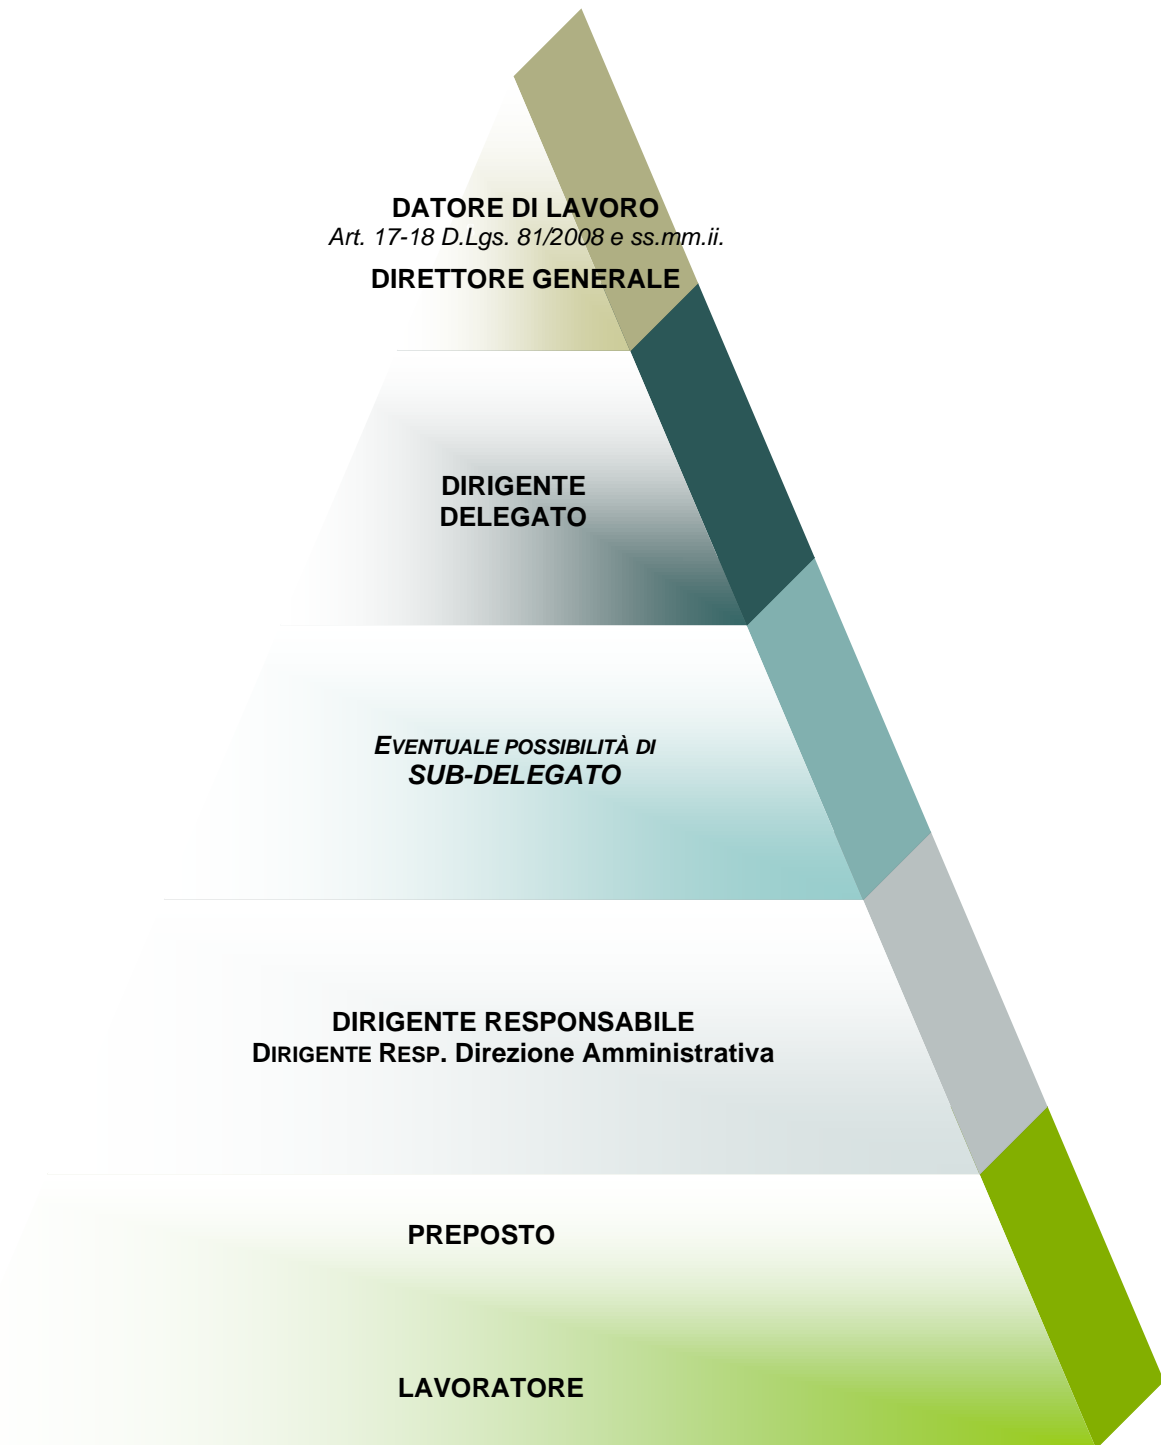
DATORE DI LAVORO
Art. 17-18 D.Lgs. 81/2008 e ss.mm.ii.
DIRETTORE GENERALE

DIRIGENTE DELEGATO

EVENTUALE POSSIBILITÀ DI SUB-DELEGATO

DIRIGENTE RESPONSABILE
DIRIGENTE RESP. Direzione Amministrativa

PREPOSTO

LAVORATORE